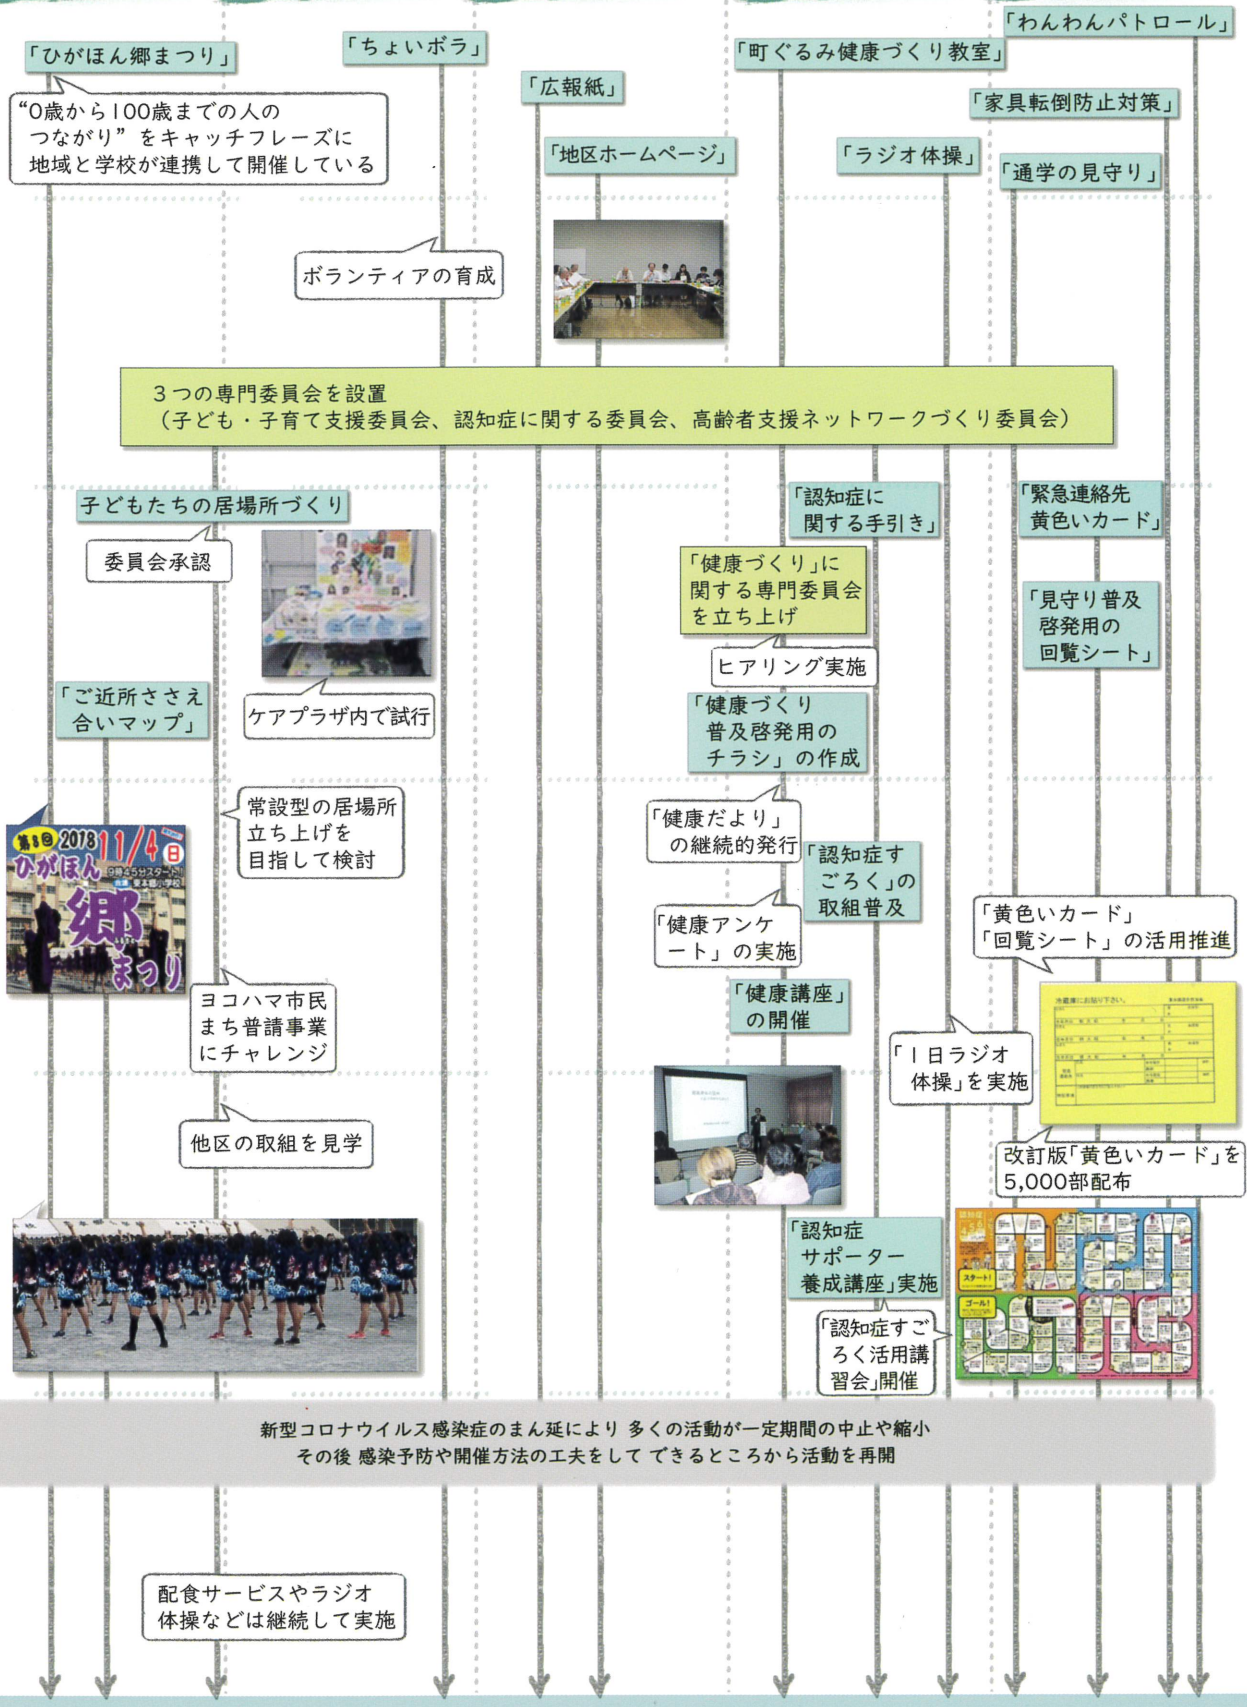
「ひがほん郷まつり」

"0歳から100歳までの人のつながり"をキャッチフレーズに地域と学校が連携して開催している

「ちょいボラ」

ボランティアの育成

「広報紙」

「地区ホームページ」

「町ぐるみ健康づくり教室」

「ラジオ体操」

「わんわんパトロール」

「家具転倒防止対策」

「通学の見守り」

３つの専門委員会を設置
（子ども・子育て支援委員会、認知症に関する委員会、高齢者支援ネットワークづくり委員会）

子どもたちの居場所づくり

委員会承認

ケアプラザ内で試行

「ご近所ささえ合いマップ」

常設型の居場所立ち上げを目指して検討

第8回 2018 11/4 日 ひがほん郷まつり 9時45分スタート 東本郷小学校

ヨコハマ市民まち普請事業にチャレンジ

他区の取組を見学

「認知症に関する手引き」

「健康づくり」に関する専門委員会を立ち上げ

ヒアリング実施

「健康づくり普及啓発用のチラシ」の作成

「健康だより」の継続的発行

「認知症すごろく」の取組普及

「健康アンケート」の実施

「健康講座」の開催

「認知症サポーター養成講座」実施

「認知症すごろく活用講習会」開催

「緊急連絡先黄色いカード」

「見守り普及啓発用の回覧シート」

「黄色いカード」「回覧シート」の活用推進

「１日ラジオ体操」を実施

改訂版「黄色いカード」を5,000部配布

新型コロナウイルス感染症のまん延により 多くの活動が一定期間の中止や縮小
その後 感染予防や開催方法の工夫をして できるところから活動を再開

配食サービスやラジオ体操などは継続して実施